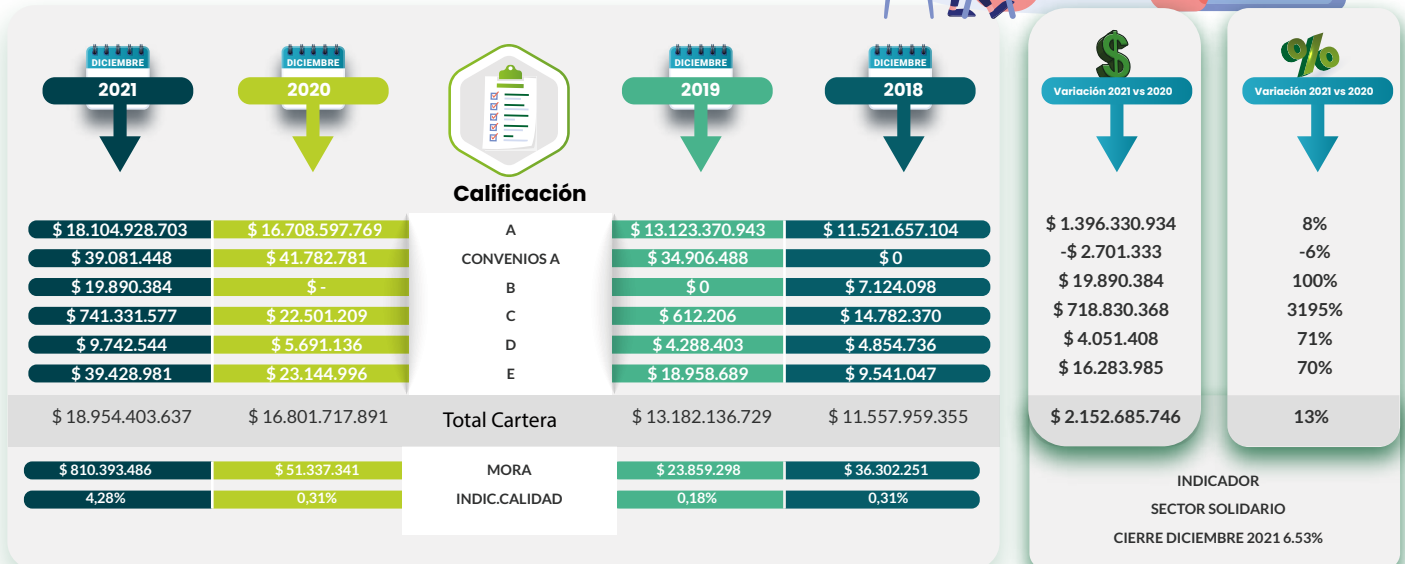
DICIEMBRE
2021

DICIEMBRE
2020

Calificación

DICIEMBRE
2019

DICIEMBRE
2018

$
Variación 2021 vs 2020

%
Variación 2021 vs 2020

| 2021 | 2020 | Calificación | 2019 | 2018 | Variación 2021 vs 2020 | Variación 2021 vs 2020 |
|---|---|---|---|---|---|---|
| $ 18.104.928.703 | $ 16.708.597.769 | A | $ 13.123.370.943 | $ 11.521.657.104 | $ 1.396.330.934 | 8% |
| $ 39.081.448 | $ 41.782.781 | CONVENIOS A | $ 34.906.488 | $ 0 | -$ 2.701.333 | -6% |
| $ 19.890.384 | $ - | B | $ 0 | $ 7.124.098 | $ 19.890.384 | 100% |
| $ 741.331.577 | $ 22.501.209 | C | $ 612.206 | $ 14.782.370 | $ 718.830.368 | 3195% |
| $ 9.742.544 | $ 5.691.136 | D | $ 4.288.403 | $ 4.854.736 | $ 4.051.408 | 71% |
| $ 39.428.981 | $ 23.144.996 | E | $ 18.958.689 | $ 9.541.047 | $ 16.283.985 | 70% |
| $ 18.954.403.637 | $ 16.801.717.891 | Total Cartera | $ 13.182.136.729 | $ 11.557.959.355 | $ 2.152.685.746 | 13% |
| $ 810.393.486 | $ 51.337.341 | MORA | $ 23.859.298 | $ 36.302.251 | | |
| 4,28% | 0,31% | INDIC.CALIDAD | 0,18% | 0,31% | | |

INDICADOR
SECTOR SOLIDARIO
CIERRE DICIEMBRE 2021 6.53%